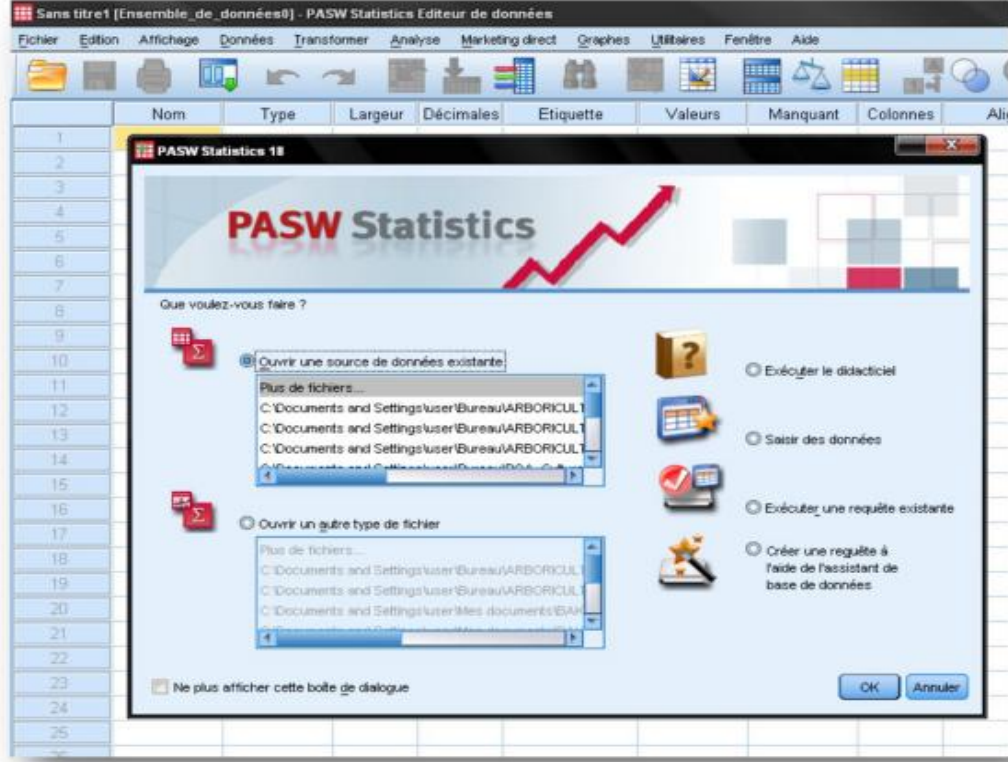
Sans titre1 [Ensemble_de_données0] - PASW Statistics Editeur de données

Fichier Edition Affichage Données Transformer Analyse Marketing direct Graphes Utilitaires Fenêtre Aide

| | Nom | Type | Largeur | Décimales | Etiquette | Valeurs | Manquant | Colonnes | Ali |
|---|---|---|---|---|---|---|---|---|---|
| 1 | | | | | | | | | |
| 2 | | | | | | | | | |
| 3 | | | | | | | | | |
| 4 | | | | | | | | | |
| 5 | | | | | | | | | |
| 6 | | | | | | | | | |
| 7 | | | | | | | | | |
| 8 | | | | | | | | | |
| 9 | | | | | | | | | |
| 10 | | | | | | | | | |
| 11 | | | | | | | | | |
| 12 | | | | | | | | | |
| 13 | | | | | | | | | |
| 14 | | | | | | | | | |
| 15 | | | | | | | | | |
| 16 | | | | | | | | | |
| 17 | | | | | | | | | |
| 18 | | | | | | | | | |
| 19 | | | | | | | | | |
| 20 | | | | | | | | | |
| 21 | | | | | | | | | |
| 22 | | | | | | | | | |
| 23 | | | | | | | | | |
| 24 | | | | | | | | | |
| 25 | | | | | | | | | |

PASW Statistics 18

PASW Statistics

Que voulez-vous faire ?

Ouvrir une source de données existante

Plus de fichiers...
C:\Documents and Settings\user\Bureau\ARBORICULT
C:\Documents and Settings\user\Bureau\ARBORICULT
C:\Documents and Settings\user\Bureau\ARBORICULT
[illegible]

Ouvrir un autre type de fichier

Plus de fichiers...
C:\Documents and Settings\user\Bureau\ARBORICULT
C:\Documents and Settings\user\Bureau\ARBORICULT
C:\Documents and Settings\user\Mes documents\BAK
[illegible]

Exécuter le didacticiel

Saisir des données

Exécuter une requête existante

Créer une requête à l'aide de l'assistant de base de données

Ne plus afficher cette boîte de dialogue

OK Annuler